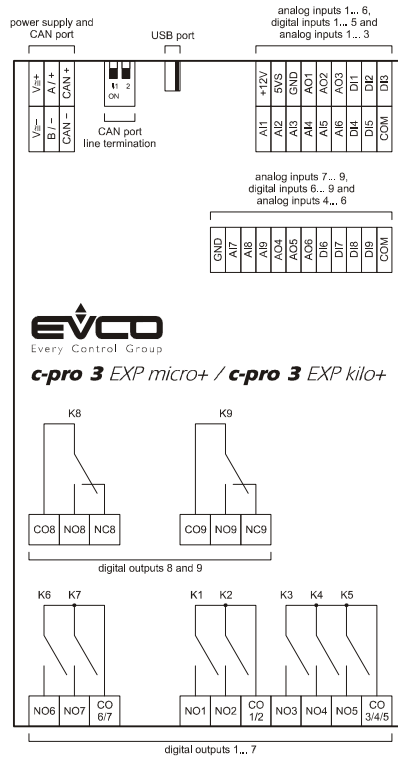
power supply and CAN port

USB port

analog inputs 1... 6, digital inputs 1... 5 and analog inputs 1... 3

V⎓+
A / +
CAN +
V⎓−
B / −
CAN −

1 2
ON

CAN port line termination

+12V
5VS
GND
AO1
AO2
AO3
DI1
DI2
DI3
AI1
AI2
AI3
AI4
AI5
AI6
DI4
DI5
COM

analog inputs 7... 9, digital inputs 6... 9 and analog inputs 4... 6

GND
AI7
AI8
AI9
AO4
AO5
AO6
DI6
DI7
DI8
DI9
COM

EVCO
Every Control Group

c-pro 3 EXP micro+ / c-pro 3 EXP kilo+

K8
K9

CO8
NO8
NC8
CO9
NO9
NC9

digital outputs 8 and 9

K6
K7
K1
K2
K3
K4
K5

NO6
NO7
CO 6/7
NO1
NO2
CO 1/2
NO3
NO4
NO5
CO 3/4/5

digital outputs 1... 7